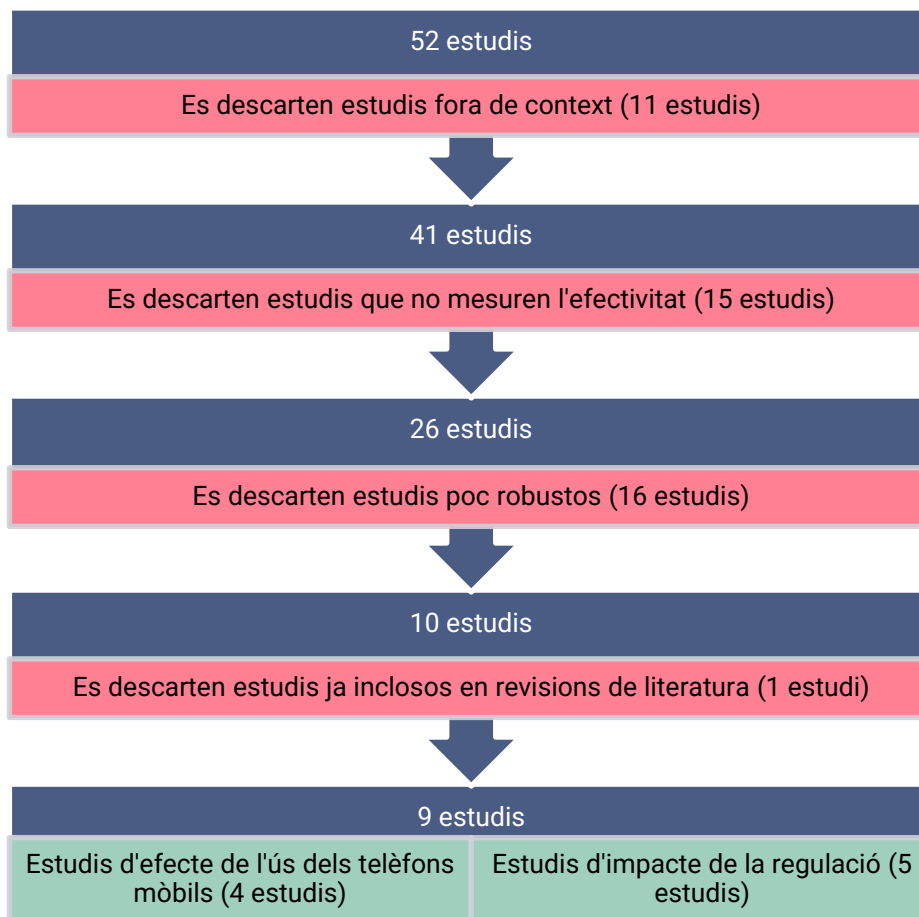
52 estudis

Es descarten estudis fora de context (11 estudis)

41 estudis

Es descarten estudis que no mesuren l'efectivitat (15 estudis)

26 estudis

Es descarten estudis poc robustos (16 estudis)

10 estudis

Es descarten estudis ja inclosos en revisions de literatura (1 estudi)

9 estudis

Estudis d'efecte de l'ús dels telèfons mòbils (4 estudis)

Estudis d'impacte de la regulació (5 estudis)